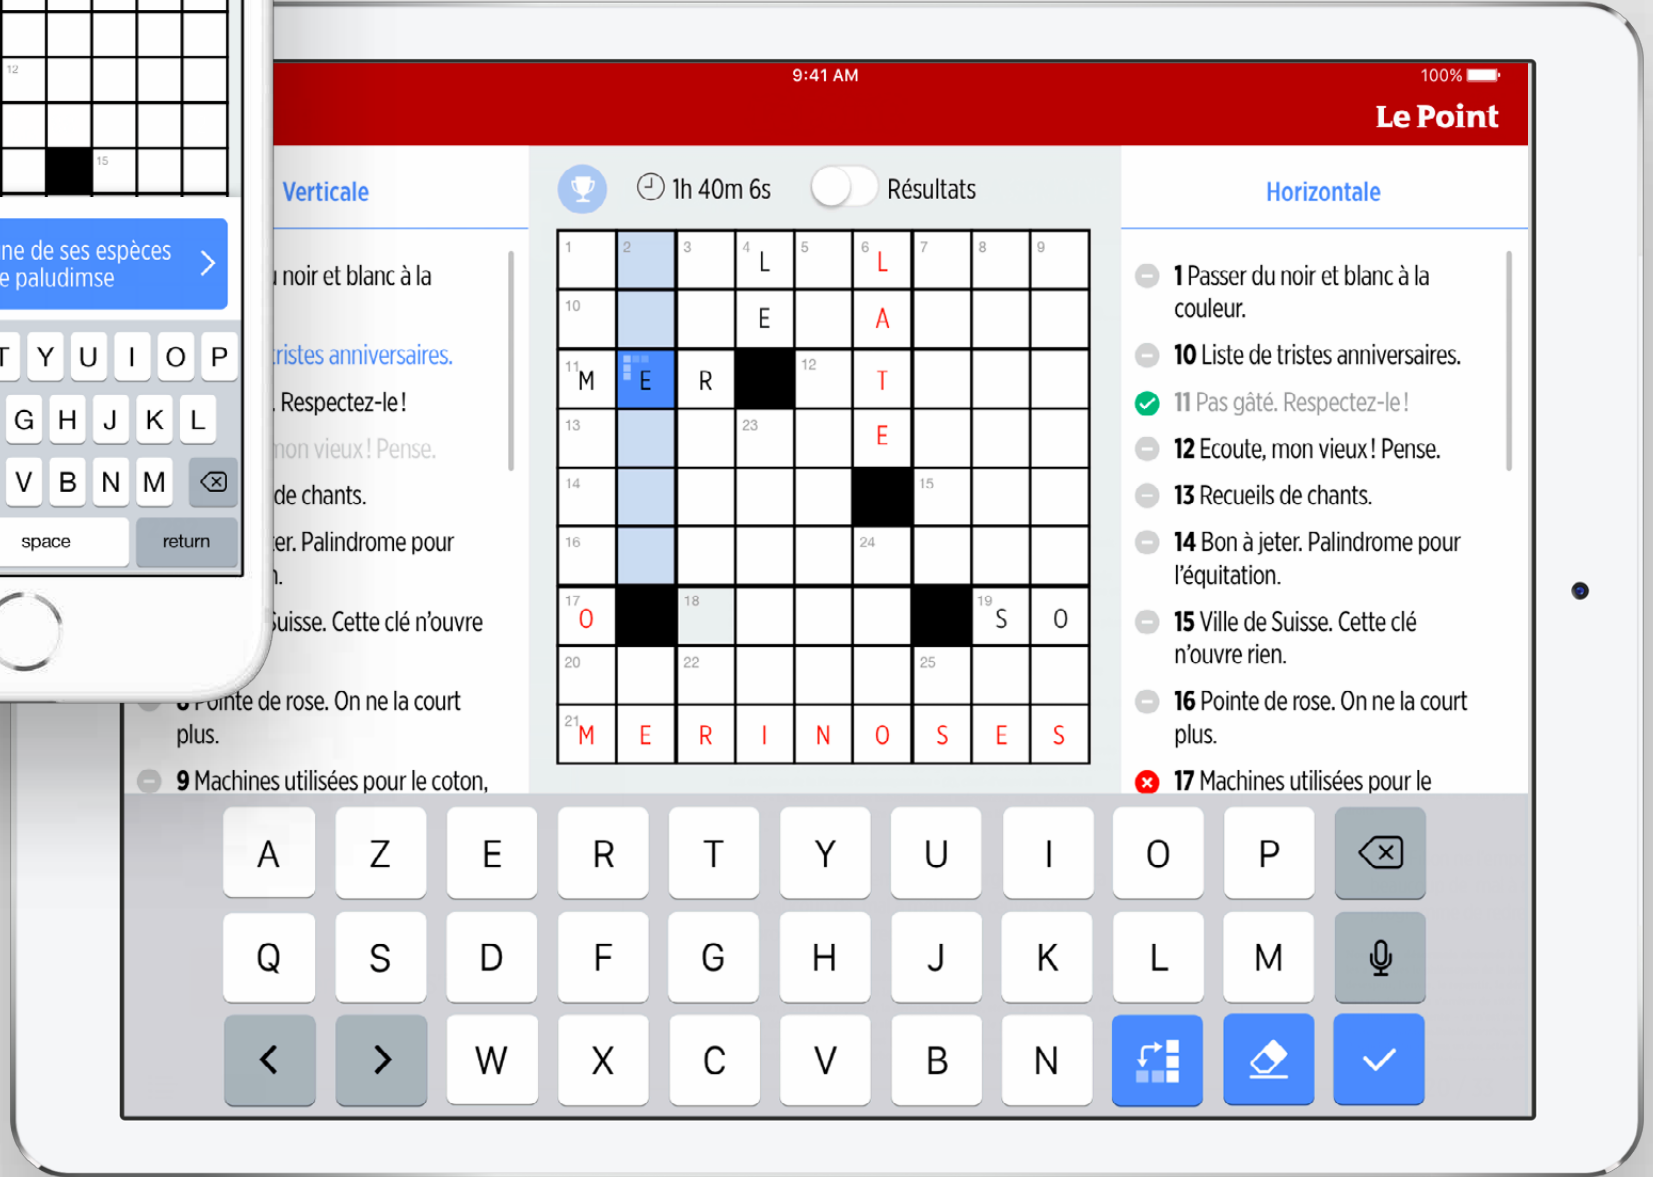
12

15

ne de ses espèces
e paludimse

T Y U I O P

G H J K L

V B N M

space return

9:41 AM

100%

Le Point

Verticale

noir et blanc à la

tristes anniversaires.

. Respectez-le !

mon vieux ! Pense.

de chants.

er. Palindrome pour

Suisse. Cette clé n'ouvre

Pointe de rose. On ne la court plus.

9 Machines utilisées pour le coton,

1h 40m 6s

Résultats

| 1 | 2 | 3 | 4 L | 5 | 6 L | 7 | 8 | 9 |
|---|---|---|---|---|---|---|---|---|
| 10 | | | E | | A | | | |
| 11 M | E | R | | 12 | T | | | |
| 13 | | | 23 | | E | | | |
| 14 | | | | | | 15 | | |
| 16 | | | | | 24 | | | |
| 17 O | | 18 | | | | | 19 S | O |
| 20 | | 22 | | | | 25 | | |
| 21 M | E | R | I | N | O | S | E | S |

Horizontale

1 Passer du noir et blanc à la couleur.

10 Liste de tristes anniversaires.

11 Pas gâté. Respectez-le !

12 Ecoute, mon vieux ! Pense.

13 Recueils de chants.

14 Bon à jeter. Palindrome pour l'équitation.

15 Ville de Suisse. Cette clé n'ouvre rien.

16 Pointe de rose. On ne la court plus.

17 Machines utilisées pour le

A Z E R T Y U I O P

Q S D F G H J K L M

W X C V B N